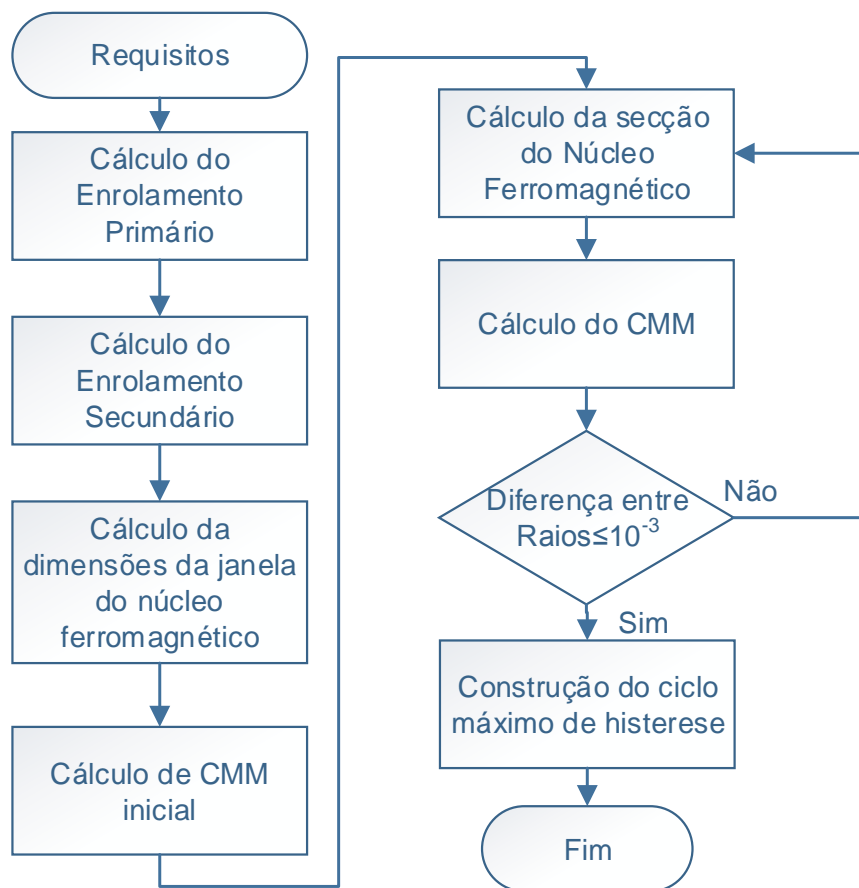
Requisitos

Cálculo do Enrolamento Primário

Cálculo do Enrolamento Secundário

Cálculo da dimensões da janela do núcleo ferromagnético

Cálculo de CMM inicial

Cálculo da secção do Núcleo Ferromagnético

Cálculo do CMM

Diferença entre Raios$\leq 10^{-3}$

Não

Sim

Construção do ciclo máximo de histerese

Fim